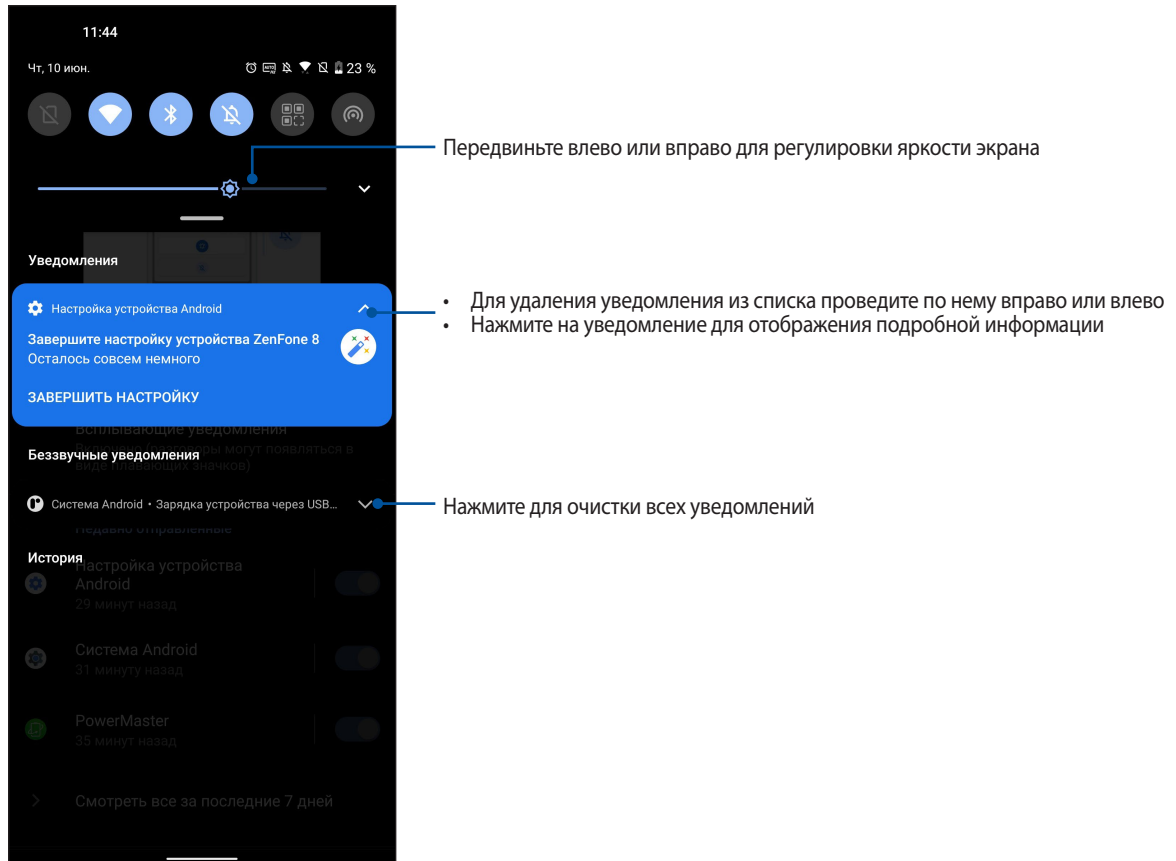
11:44

Чт, 10 июн.

23 %

Передвиньте влево или вправо для регулировки яркости экрана

Уведомления

Настройка устройства Android

Завершите настройку устройства ZenFone 8
Осталось совсем немного

ЗАВЕРШИТЬ НАСТРОЙКУ

• Для удаления уведомления из списка проведите по нему вправо или влево
• Нажмите на уведомление для отображения подробной информации

Всплывающие уведомления
Значки (значки) могут появляться в виде плавающих значков)

Беззвучные уведомления

Система Android • Зарядка устройства через USB...

Нажмите для очистки всех уведомлений

Недавно отправленные

История

Настройка устройства Android
29 минут назад

Система Android
31 минуту назад

PowerMaster
35 минут назад

Смотреть все за последние 7 дней